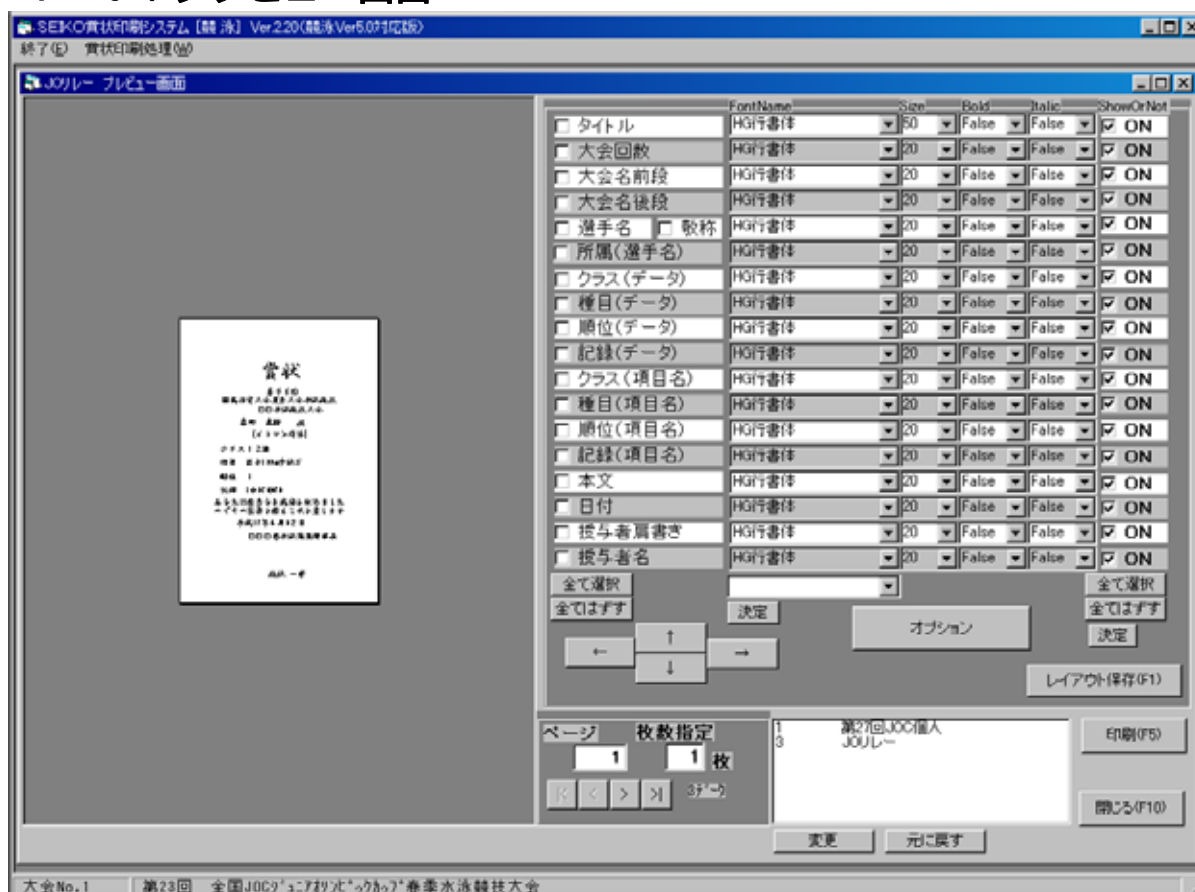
SEIKO賞状印刷システム【競泳】Ver.2.20(競泳Ver5.0対応版)
終了(E) 賞状印刷処理(W)

JOリレー プレビュー画面

賞状

| | FontName | Size | Bold | Italic | ShowOrNot |
|---|---|---|---|---|---|
| タイトル | HG行書体 | 50 | False | False | ON |
| 大会回数 | HG行書体 | 20 | False | False | ON |
| 大会名前段 | HG行書体 | 20 | False | False | ON |
| 大会名後段 | HG行書体 | 20 | False | False | ON |
| 選手名 敬称 | HG行書体 | 20 | False | False | ON |
| 所属(選手名) | HG行書体 | 20 | False | False | ON |
| クラス(データ) | HG行書体 | 20 | False | False | ON |
| 種目(データ) | HG行書体 | 20 | False | False | ON |
| 順位(データ) | HG行書体 | 20 | False | False | ON |
| 記録(データ) | HG行書体 | 20 | False | False | ON |
| クラス(項目名) | HG行書体 | 20 | False | False | ON |
| 種目(項目名) | HG行書体 | 20 | False | False | ON |
| 順位(項目名) | HG行書体 | 20 | False | False | ON |
| 記録(項目名) | HG行書体 | 20 | False | False | ON |
| 本文 | HG行書体 | 20 | False | False | ON |
| 日付 | HG行書体 | 20 | False | False | ON |
| 授与者肩書き | HG行書体 | 20 | False | False | ON |
| 授与者名 | HG行書体 | 20 | False | False | ON |

全て選択
全てはずす
決定
オプション
全て選択
全てはずす
決定
↑
← →
↓
レイアウト保存(F1)

ページ 枚数指定
1 1 枚
3データ

1 第27回JOC個人
3 JOリレー

印刷(F5)
閉じる(F10)
変更 元に戻す

大会No.1 第23回 全国JOCジュニアオリンピックカップ春季水泳競技大会